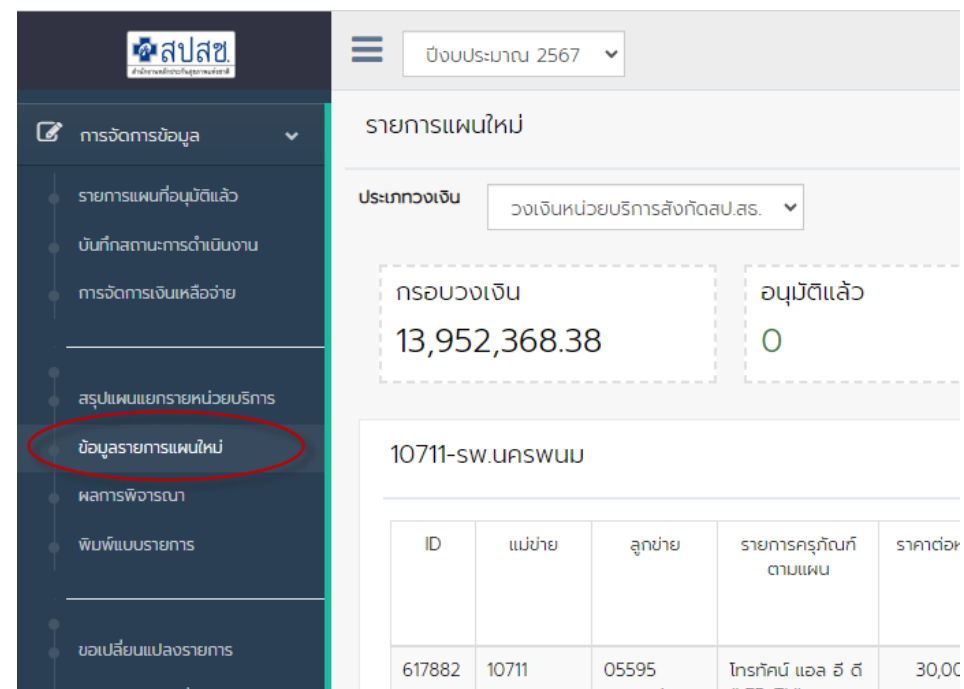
สปสช.
สำนักงานหลักประกันสุขภาพแห่งชาติ

ปีงบประมาณ 2567

การจัดการข้อมูล
รายการแผนที่อนุมัติแล้ว
บันทึกสถานะการดำเนินงาน
การจัดการเงินเหลือจ่าย
สรุปแผนแยกรายหน่วยบริการ
ข้อมูลรายการแผนใหม่
ผลการพิจารณา
พิมพ์แบบรายการ
ขอเปลี่ยนแปลงรายการ

รายการแผนใหม่

ประเภทวงเงิน
วงเงินหน่วยบริการสังกัดสป.สธ.

กรอบวงเงิน
13,952,368.38

อนุมัติแล้ว
0

10711-รพ.นครพนม

| ID | แม่ข่าย | ลูกข่าย | รายการครุภัณฑ์ตามแผน | ราคาต่อห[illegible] |
|---|---|---|---|---|
| 617882 | 10711 | 05595 | โทรทัศน์ แอล อี ดี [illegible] | 30,00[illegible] |